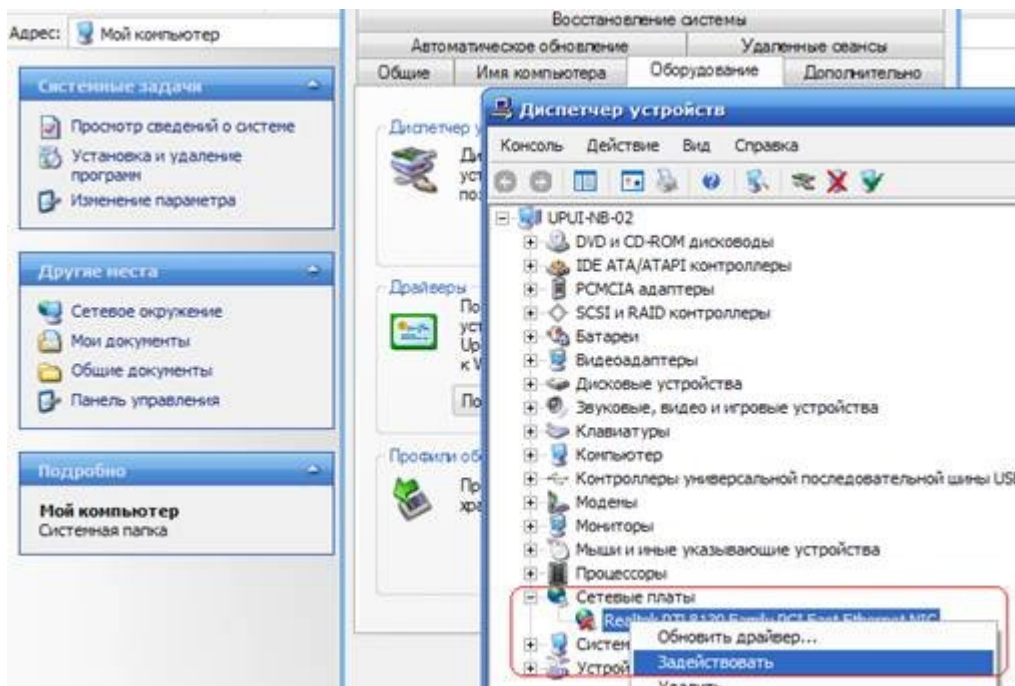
Адрес: Мой компьютер

Системные задачи
Просмотр сведений о системе
Установка и удаление программ
Изменение параметра

Другие места
Сетевое окружение
Мои документы
Общие документы
Панель управления

Подробно
Мой компьютер
Системная папка

Восстановление системы
Автоматическое обновление
Удаленные сеансы
Общие
Имя компьютера
Оборудование
Дополнительно

Диспетчер у
Ди
уст
по

Драйверы
По
уст
Up
к W
По

Профили об
Пр
хр

Диспетчер устройств
Консоль Действие Вид Справка
UPUI-NB-02
DVD и CD-ROM дисководы
IDE ATA/ATAPI контроллеры
PCMCIA адаптеры
SCSI и RAID контроллеры
Батареи
Видеоадаптеры
Дисковые устройства
Звуковые, видео и игровые устройства
Клавиатуры
Компьютер
Контроллеры универсальной последовательной шины USI
Модемы
Мониторы
Мыши и иные указывающие устройства
Процессоры
Сетевые платы
Realtek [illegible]
Систем
Устрой
Обновить драйвер...
Задействовать
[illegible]